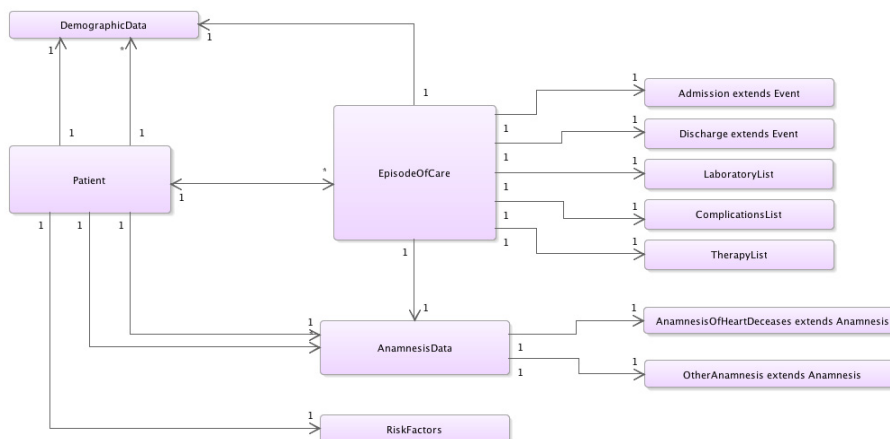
DemographicData
1
1
*
1
1
1
Patient
1
*
EpisodeOfCare
1
1
1
1
1
1
Admission extends Event
1
1
Discharge extends Event
1
1
LaboratoryList
1
1
ComplicationsList
1
1
TherapyList
1
1
1
1
1
1
1
AnamnesisData
1
1
AnamnesisOfHeartDeceases extends Anamnesis
1
1
OtherAnamnesis extends Anamnesis
1
RiskFactors